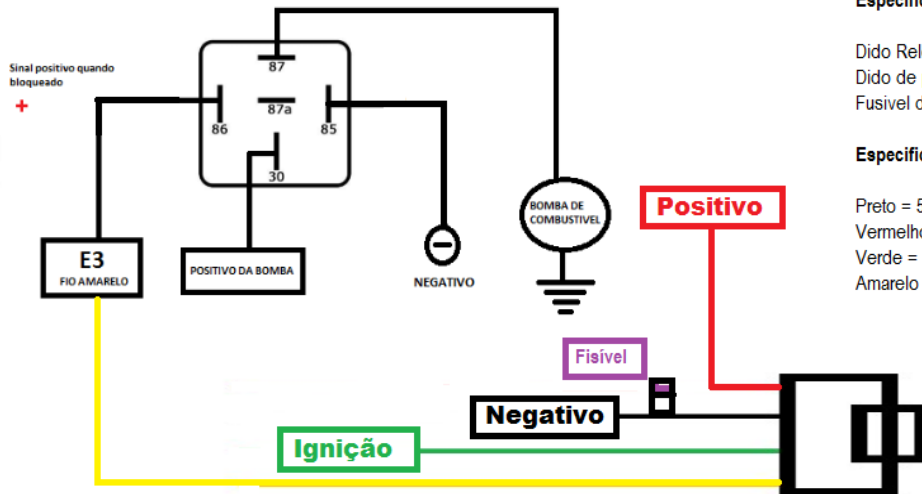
Especific

Dido Rel
Dido de
Fusivel d

Especific

Preto = 5
Vermelho
Verde =
Amarelo

Sinal positivo quando bloqueado
+

87
86
87a
85
30

E3
FIO AMARELO

POSITIVO DA BOMBA

NEGATIVO

BOMBA DE COMBUSTIVEL

Positivo

Fisível

Negativo

Ignição